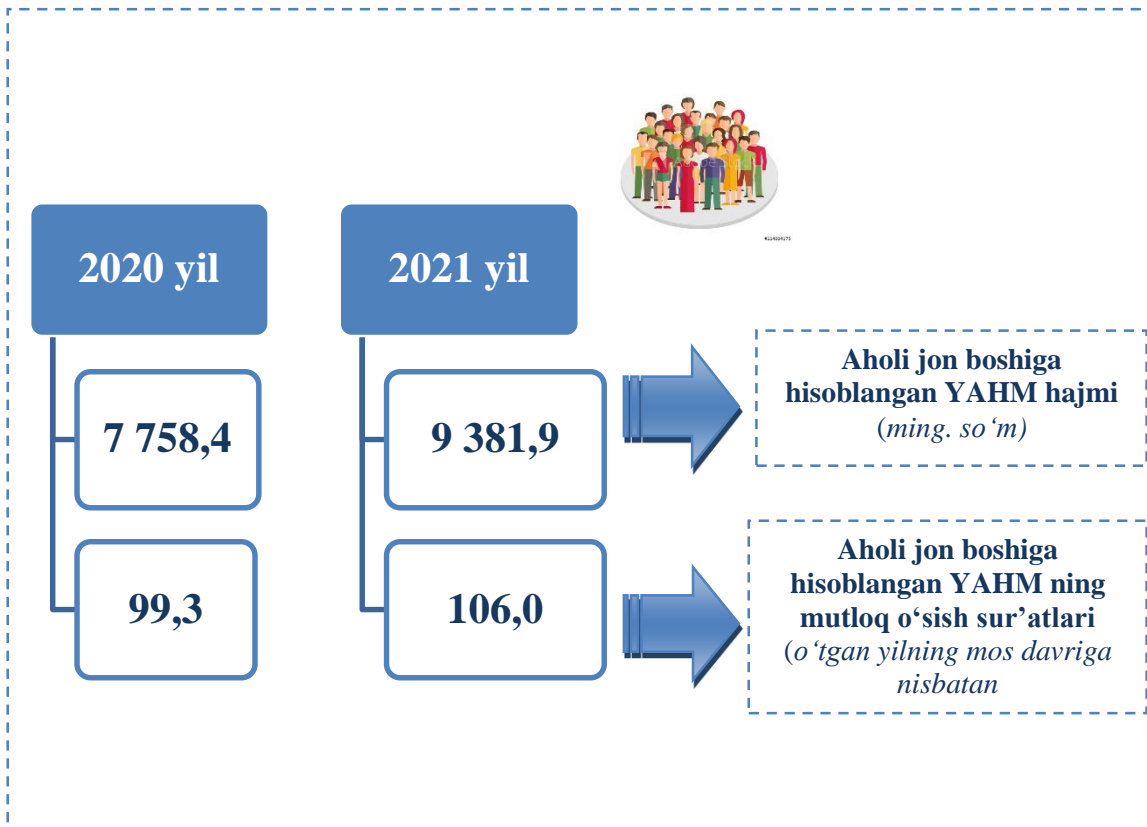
2020 yil

7 758,4

99,3

2021 yil

9 381,9

106,0

Aholi jon boshiga hisoblangan YAHM hajmi (ming. so‘m)

Aholi jon boshiga hisoblangan YAHM ning mutloq o‘sish sur’atlari (o‘tgan yilning mos davriga nisbatan